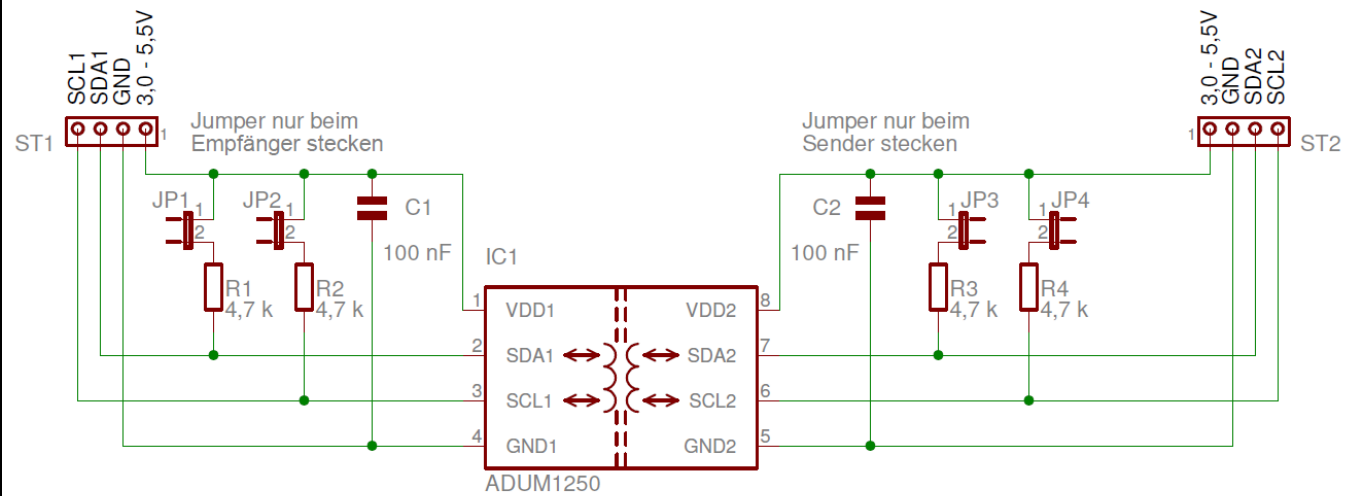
SCL1
SDA1
GND
3,0 - 5,5V

ST1

1

Jumper nur beim
Empfänger stecken

JP1
1
2

JP2
1
2

C1

100 nF

R1
4,7 k

R2
4,7 k

IC1

1 VDD1
2 SDA1
3 SCL1
4 GND1

VDD2 8
SDA2 7
SCL2 6
GND2 5

ADUM1250

Jumper nur beim
Sender stecken

C2

100 nF

JP3
1
2

JP4
1
2

R3
4,7 k

R4
4,7 k

3,0 - 5,5V
GND
SDA2
SCL2

1

ST2